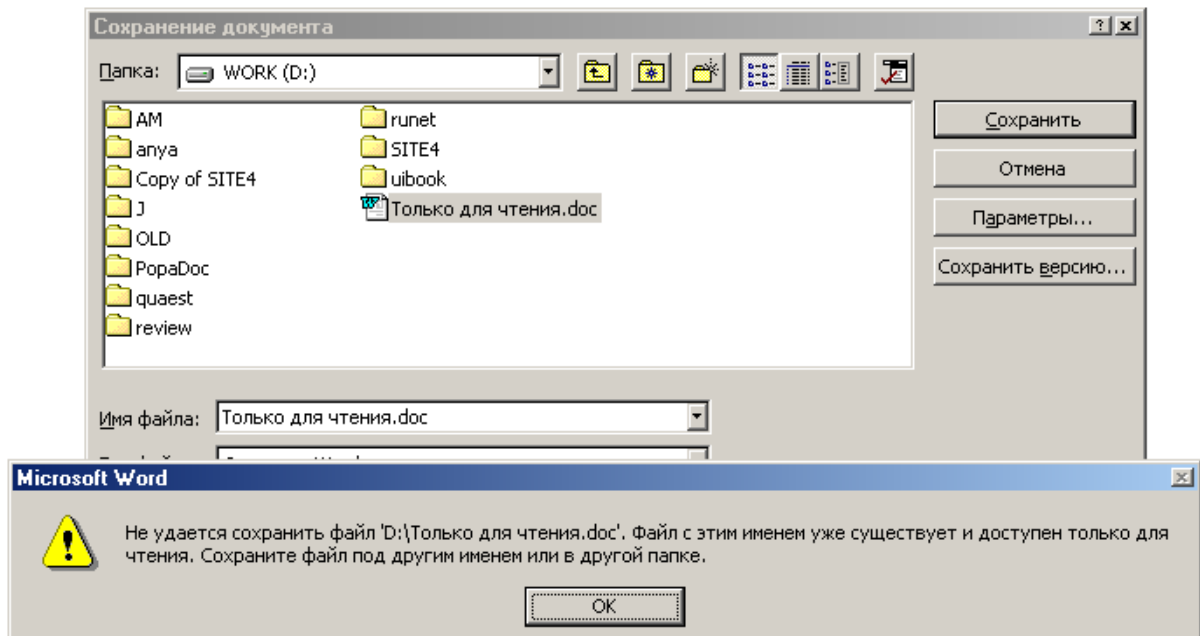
Сохранение документа

? ×

Папка: WORK (D:)

AM
anya
Copy of SITE4
J
OLD
PopaDoc
quaest
review
runet
SITE4
uibook
Только для чтения.doc

Сохранить

Отмена

Параметры...

Сохранить версию...

Имя файла: Только для чтения.doc

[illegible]

Microsoft Word

Не удается сохранить файл 'D:\Только для чтения.doc'. Файл с этим именем уже существует и доступен только для чтения. Сохраните файл под другим именем или в другой папке.

OK